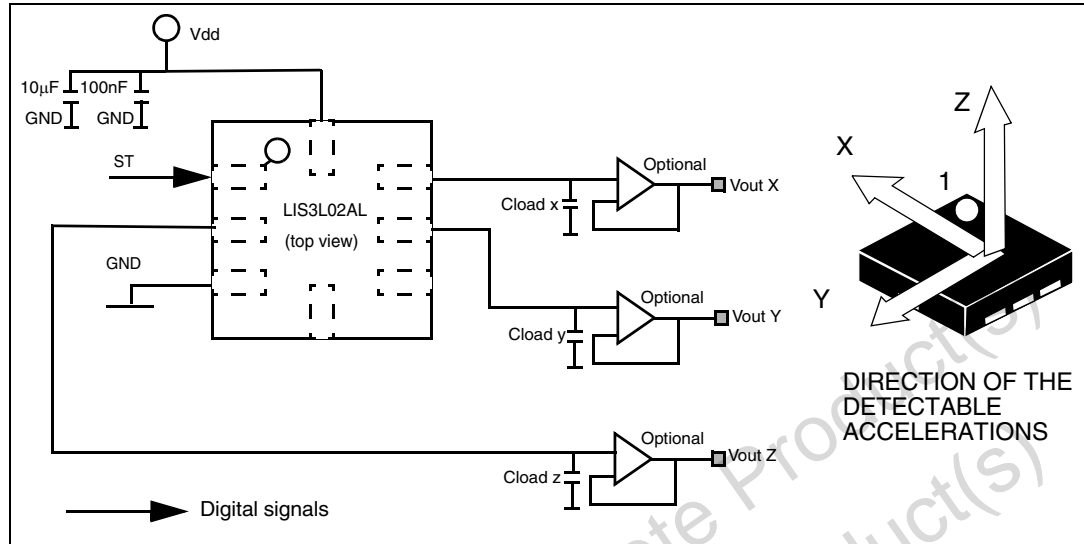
Vdd
10μF
100nF
GND
GND
ST
LIS3L02AL
(top view)
GND
Optional
Vout X
Cload x
Optional
Vout Y
Cload y
Optional
Vout Z
Cload z
Digital signals
Z
X
1
Y
DIRECTION OF THE DETECTABLE ACCELERATIONS
te Product(s)
uct(s)